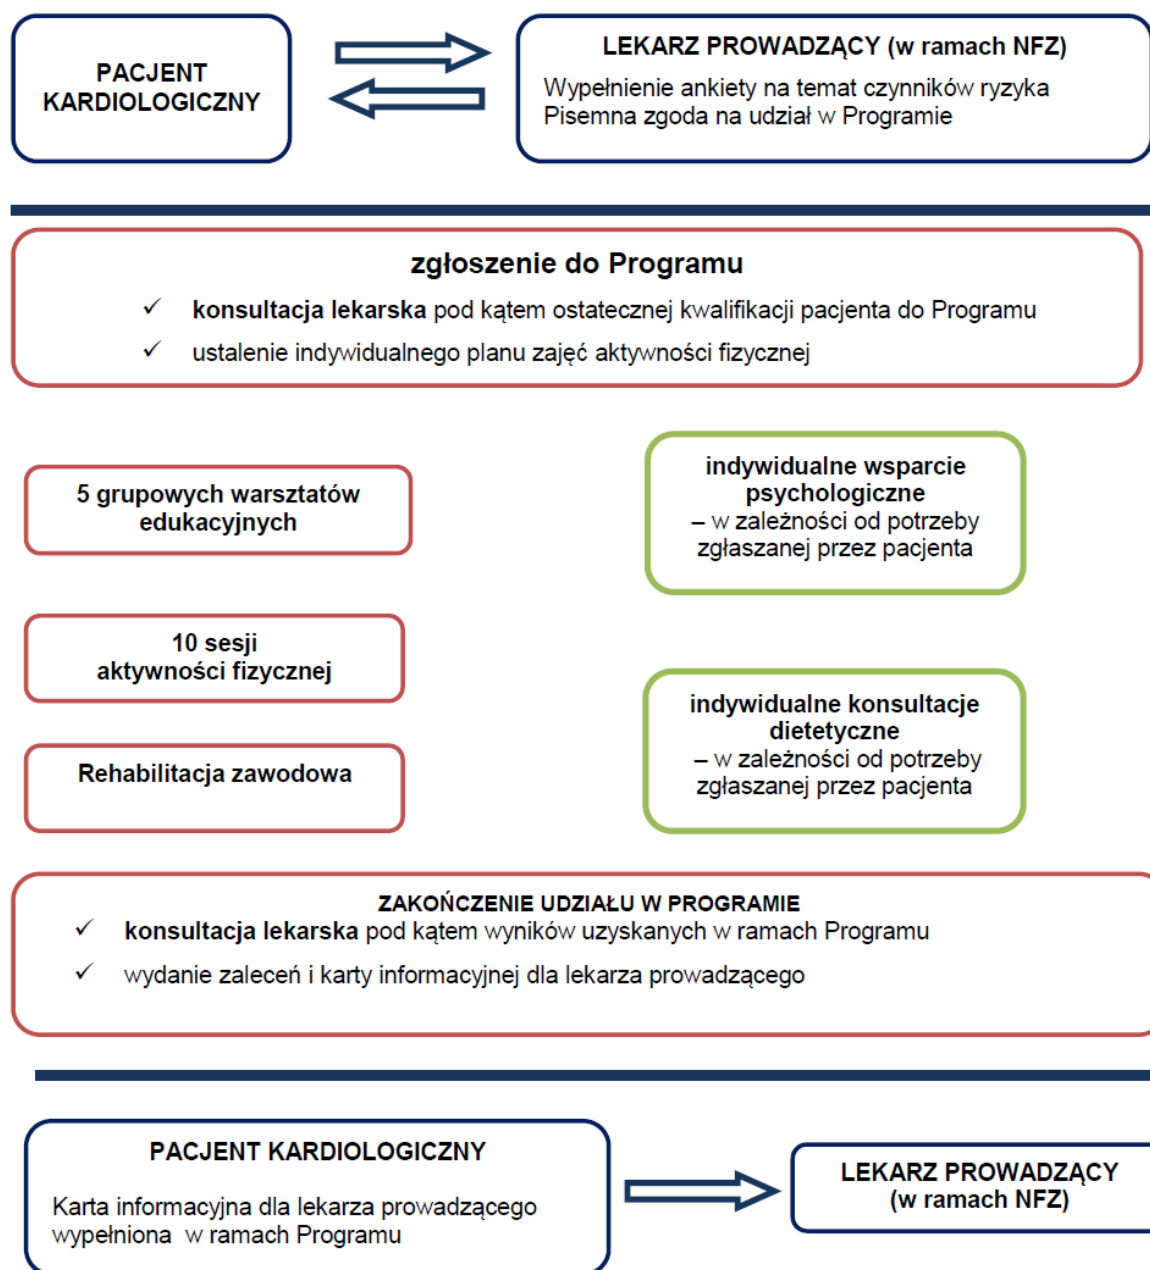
PACJENT KARDIOLOGICZNY

LEKARZ PROWADZĄCY (w ramach NFZ)
Wypełnienie ankiety na temat czynników ryzyka
Pisemna zgoda na udział w Programie

zgłoszenie do Programu
✓ konsultacja lekarska pod kątem ostatecznej kwalifikacji pacjenta do Programu
✓ ustalenie indywidualnego planu zajęć aktywności fizycznej

5 grupowych warsztatów edukacyjnych

indywidualne wsparcie psychologiczne
– w zależności od potrzeby zgłaszanej przez pacjenta

10 sesji aktywności fizycznej

indywidualne konsultacje dietetyczne
– w zależności od potrzeby zgłaszanej przez pacjenta

Rehabilitacja zawodowa

ZAKOŃCZENIE UDZIAŁU W PROGRAMIE
✓ konsultacja lekarska pod kątem wyników uzyskanych w ramach Programu
✓ wydanie zaleceń i karty informacyjnej dla lekarza prowadzącego

PACJENT KARDIOLOGICZNY
Karta informacyjna dla lekarza prowadzącego wypełniona w ramach Programu

LEKARZ PROWADZĄCY (w ramach NFZ)